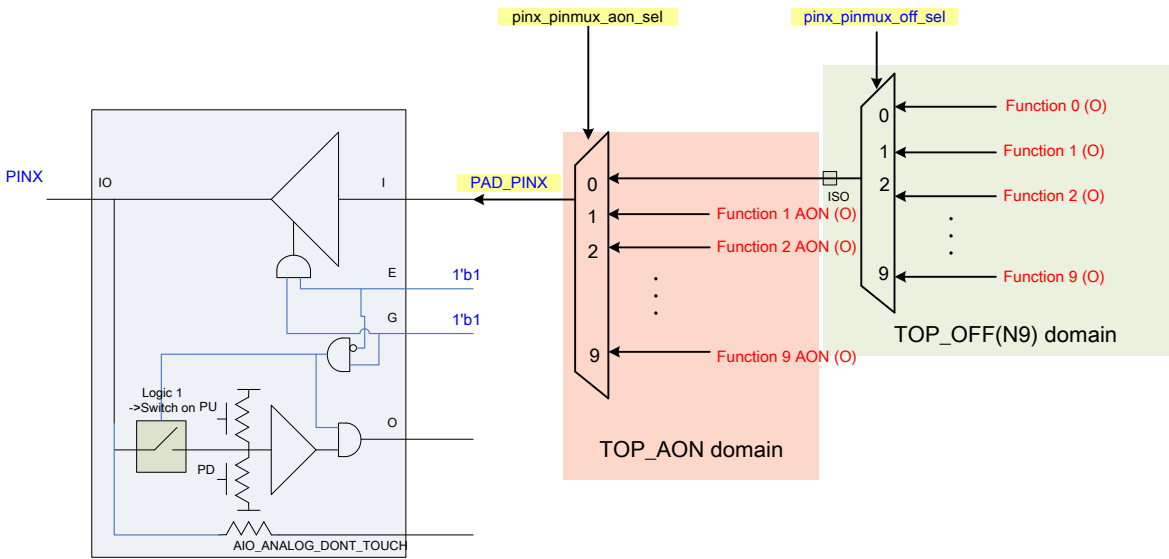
pinx_pinmux_aon_sel

pinx_pinmux_off_sel

PINX

IO

I

E

G

O

1'b1

1'b1

Logic 1
->Switch on PU

PD

AIO_ANALOG_DONT_TOUCH

PAD_PINX

0

1

2

.
.
.

9

Function 1 AON (O)

Function 2 AON (O)

Function 9 AON (O)

TOP_AON domain

ISO

0

1

2

.
.
.

9

Function 0 (O)

Function 1 (O)

Function 2 (O)

Function 9 (O)

TOP_OFF(N9) domain